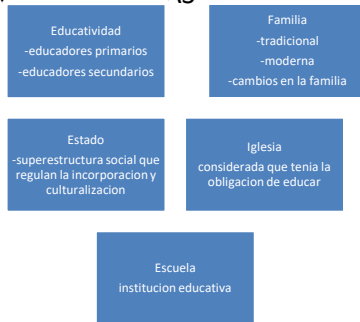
Educatividad
-educadores primarios
-educadores secundarios

Familia
-tradicional
-moderna
-cambios en la familia

Estado
-superestructura social que regulan la incorporacion y culturalizacion

Iglesia
considerada que tenia la obligacion de educar

Escuela
institucion educativa